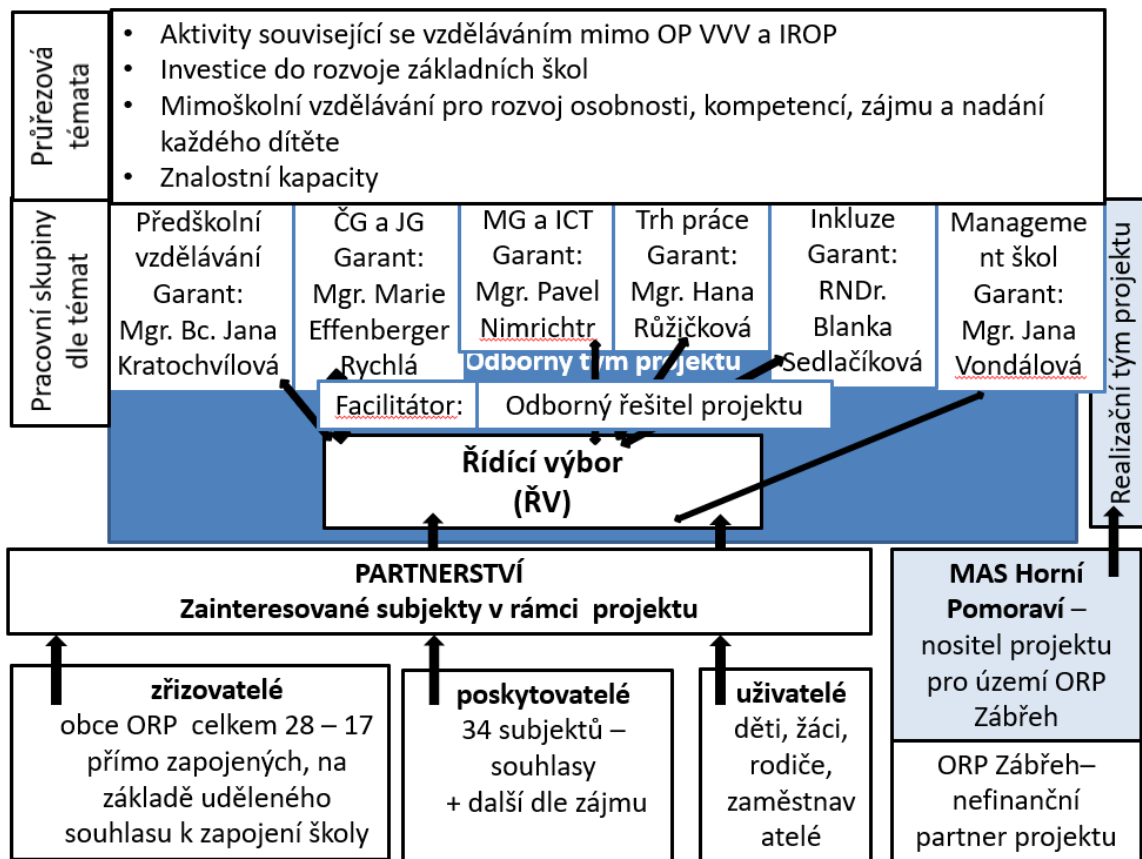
Průřezová témata

- Aktivity související se vzděláváním mimo OP VVV a IROP
- Investice do rozvoje základních škol
- Mimoškolní vzdělávání pro rozvoj osobnosti, kompetencí, zájmu a nadání každého dítěte
- Znalostní kapacity

Pracovní skupiny dle témat

Předškolní vzdělávání Garant: Mgr. Bc. Jana Kratochvílová

ČG a JG Garant: Mgr. Marie Effenberger Rychlá

MG a ICT Garant: Mgr. Pavel Nimrichtr

Trh práce Garant: Mgr. Hana Růžičková

Inkluze Garant: RNDr. Blanka Sedlačíková

Management škol Garant: Mgr. Jana Vondálová

Odborný tým projektu

Realizační tým projektu

Facilitátor: Odborný řešitel projektu

Řídící výbor (ŘV)

PARTNERSTVÍ
Zainteresované subjekty v rámci projektu

MAS Horní Pomoraví – nositel projektu pro území ORP Zábřeh

zřizovatelé
obce ORP celkem 28 – 17 přímo zapojených, na základě uděleného souhlasu k zapojení školy

poskytovatelé
34 subjektů – souhlasy + další dle zájmu

uživatelé
děti, žáci, rodiče, zaměstnavatelé

ORP Zábřeh– nefinanční partner projektu